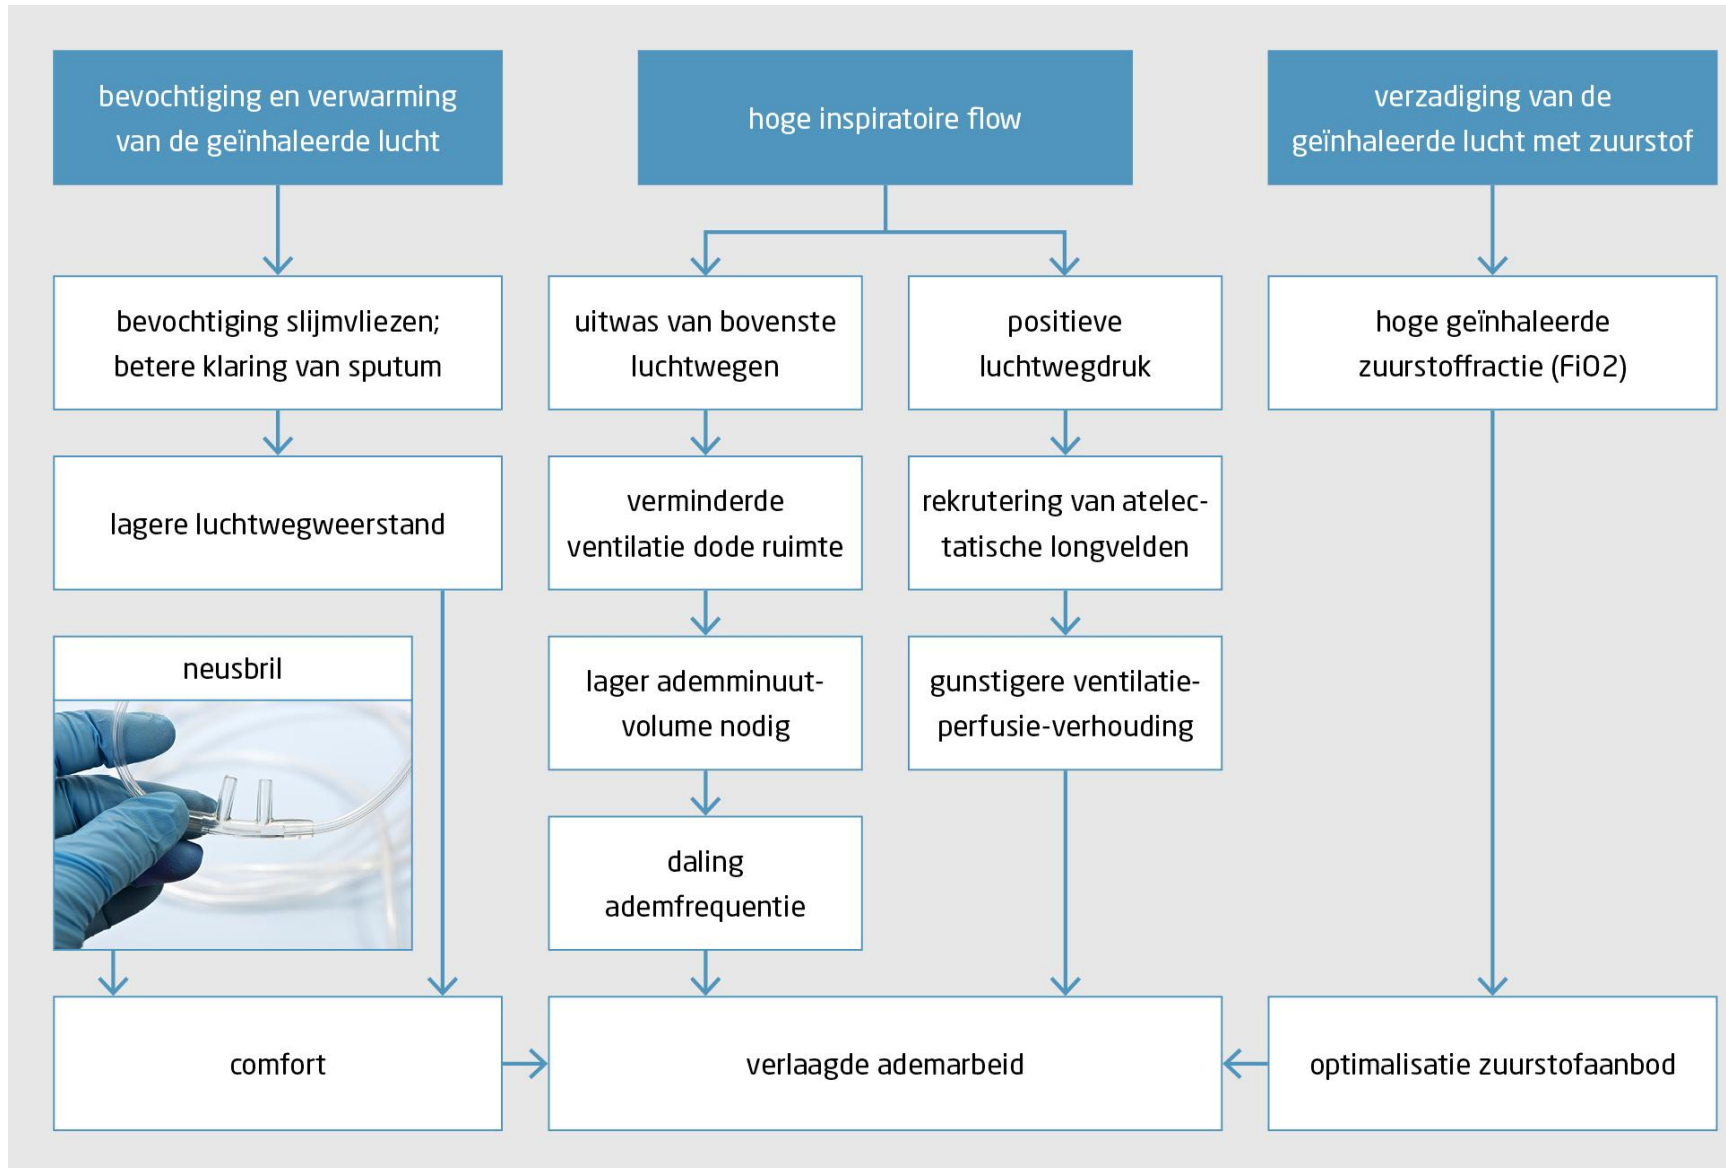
bevochtiging en verwarming van de geïnhaleerde lucht

hoge inspiratoire flow

verzadiging van de geïnhaleerde lucht met zuurstof

bevochtiging slijmvliezen; betere klaring van sputum

lagere luchtwegweerstand

neusbril

uitwas van bovenste luchtwegen

verminderde ventilatie dode ruimte

lager ademminuutvolume nodig

daling ademfrequentie

positieve luchtwegdruk

rekrutering van atelectatische longvelden

gunstigere ventilatie-perfusie-verhouding

hoge geïnhaleerde zuurstoffractie (FiO2)

comfort

verlaagde ademarbeid

optimalisatie zuurstofaanbod